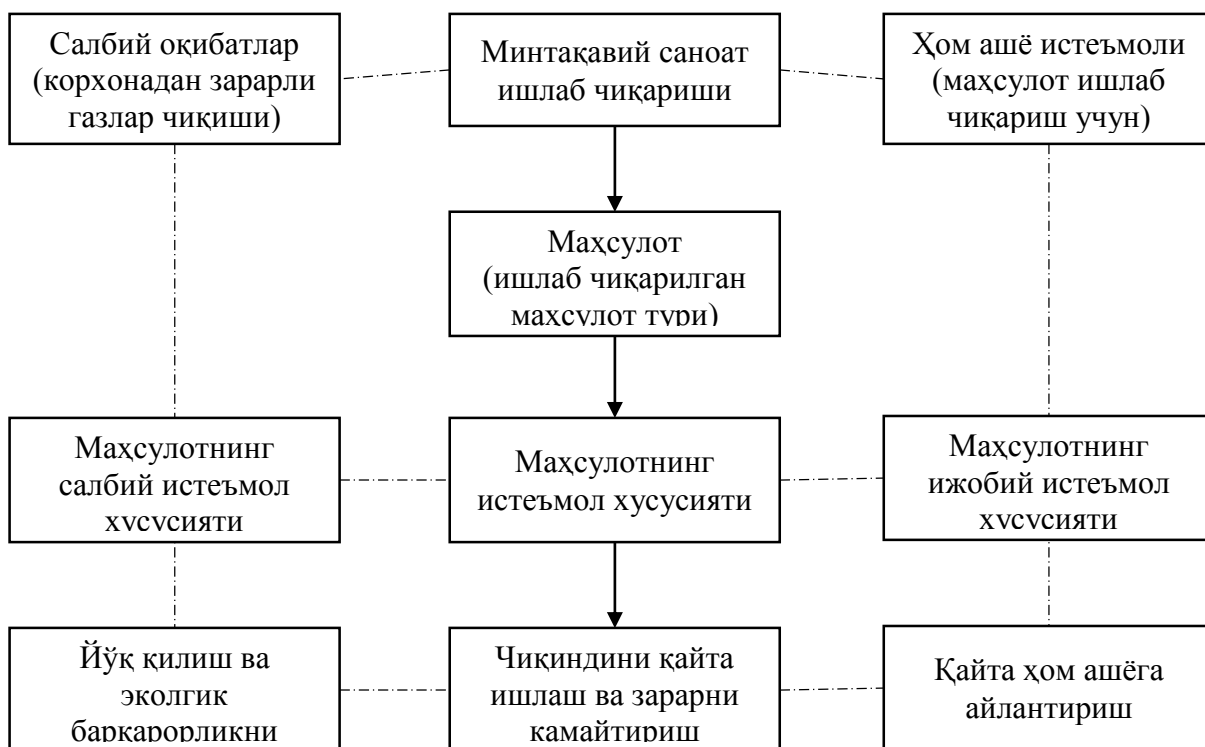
Салбий оқибатлар (корхонадан зарарли газлар чиқиши)

Минтақавий саноат ишлаб чиқариши

Ҳом ашё истеъмоли (маҳсулот ишлаб чиқариш учун)

Маҳсулот (ишлаб чиқарилган маҳсулот тури)

Маҳсулотнинг салбий истеъмол хусусияти

Маҳсулотнинг истеъмол хусусияти

Маҳсулотнинг ижобий истеъмол хусусияти

Йўқ қилиш ва эколгик барқарорликни

Чиқиндини қайта ишлаш ва зарарни камайтириш

Қайта ҳом ашёга айлантириш